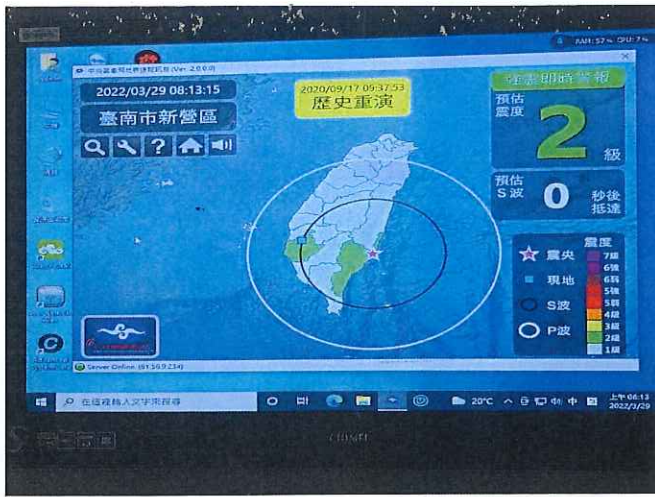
2022/03/29 08:13:15

臺南市新營區

2020/09/17 09:37:53
歷史重演

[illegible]即時警報

預估
震度
2
級

預估
S波
0
秒後
抵達

震度
震央
現地
S波
P波
7級
6強
6弱
5強
5弱
4級
3級
2級
1級

RAM: 57% CPU: 7%

Server Online (61.56.9.234)

在這裡輸入文字來搜尋

20°C

上午 08:13
2022/3/29

CHIMEI